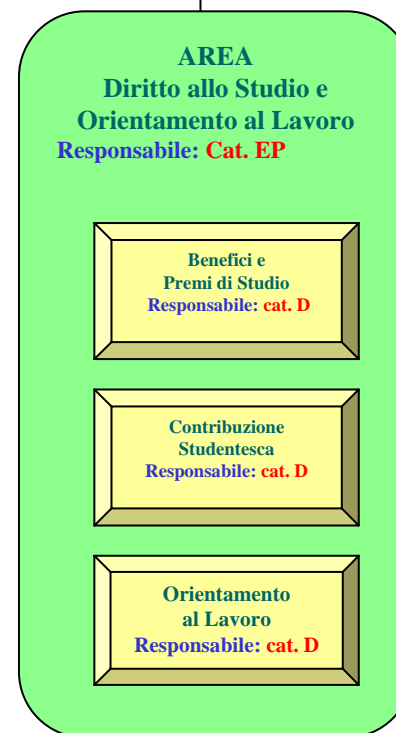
AREA
Diritto allo Studio e Orientamento al Lavoro
Responsabile: Cat. EP

Benefici e Premi di Studio
Responsabile: cat. D

Contribuzione Studentesca
Responsabile: cat. D

Orientamento al Lavoro
Responsabile: cat. D